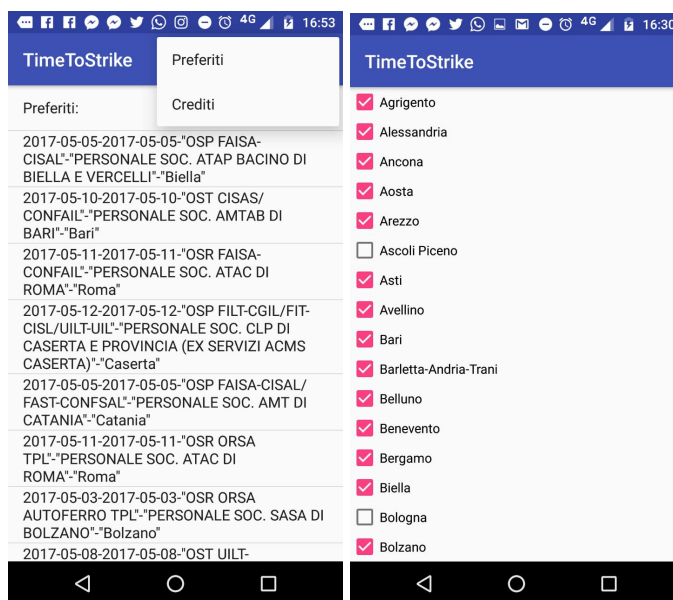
4G 16:53

TimeToStrike

Preferiti

Crediti

Preferiti:

2017-05-05-2017-05-05-"OSP FAISA-CISAL"-"PERSONALE SOC. ATAP BACINO DI BIELLA E VERCELLI"-"Biella"

2017-05-10-2017-05-10-"OST CISAS/CONFAIL"-"PERSONALE SOC. AMTAB DI BARI"-"Bari"

2017-05-11-2017-05-11-"OSR FAISA-CONFAIL"-"PERSONALE SOC. ATAC DI ROMA"-"Roma"

2017-05-12-2017-05-12-"OSP FILT-CGIL/FIT-CISL/UILT-UIL"-"PERSONALE SOC. CLP DI CASERTA E PROVINCIA (EX SERVIZI ACMS CASERTA)"-"Caserta"

2017-05-05-2017-05-05-"OSP FAISA-CISAL/FAST-CONFSAL"-"PERSONALE SOC. AMT DI CATANIA"-"Catania"

2017-05-11-2017-05-11-"OSR ORSA TPL"-"PERSONALE SOC. ATAC DI ROMA"-"Roma"

2017-05-03-2017-05-03-"OSR ORSA AUTOFERRO TPL"-"PERSONALE SOC. SASA DI BOLZANO"-"Bolzano"

2017-05-08-2017-05-08-"OST UILT-

4G 16:30

TimeToStrike

Agrigento
Alessandria
Ancona
Aosta
Arezzo
Ascoli Piceno
Asti
Avellino
Bari
Barletta-Andria-Trani
Belluno
Benevento
Bergamo
Biella
Bologna
Bolzano